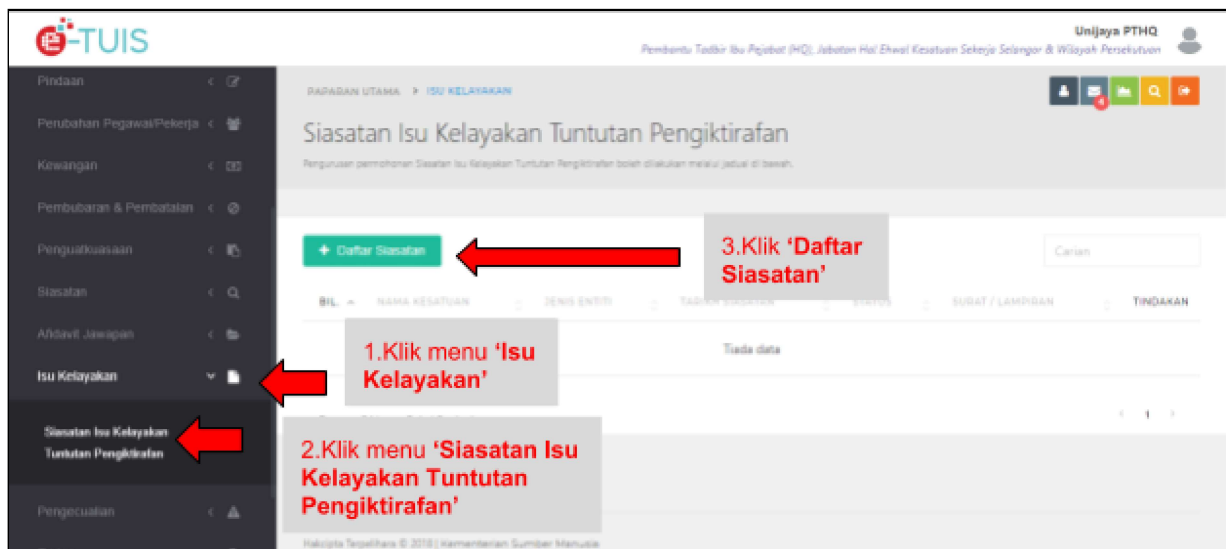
e-TUIS

Unijaya PTHQ
Pembantu Tadbir Ibu Pejabat (HQ), Jabatan Hal Ehwal Kesatuan Sekerja Selangor & Wilayah Persekutuan

Pindaan
Perubahan Pegawai/Pekerja
Kewangan
Pembubaran & Pembatalan
Penguatkuasaan
Siasatan
Afidavit Jawapan
Isu Kelayakan
Siasatan Isu Kelayakan Tuntutan Pengiktirafan
Pengecualian

PAPARAN UTAMA > ISU KELAYAKAN

4

Siasatan Isu Kelayakan Tuntutan Pengiktirafan

Pengurusan permohonan Siasatan Isu Kelayakan Tuntutan Pengiktirafan boleh dilakukan melalui jadual di bawah.

+ Daftar Siasatan

3.Klik 'Daftar Siasatan'

Carian

| BIL. | NAMA KESATUAN | JENIS ENTITI | TARIKH SIASATAN | STATUS | SURAT / LAMPIRAN | TINDAKAN |
|---|---|---|---|---|---|---|
| | | | Tiada data | | | |

1.Klik menu 'Isu Kelayakan'

2.Klik menu 'Siasatan Isu Kelayakan Tuntutan Pengiktirafan'

1

Hakcipta Terpelihara © 2018 | Kementerian Sumber Manusia